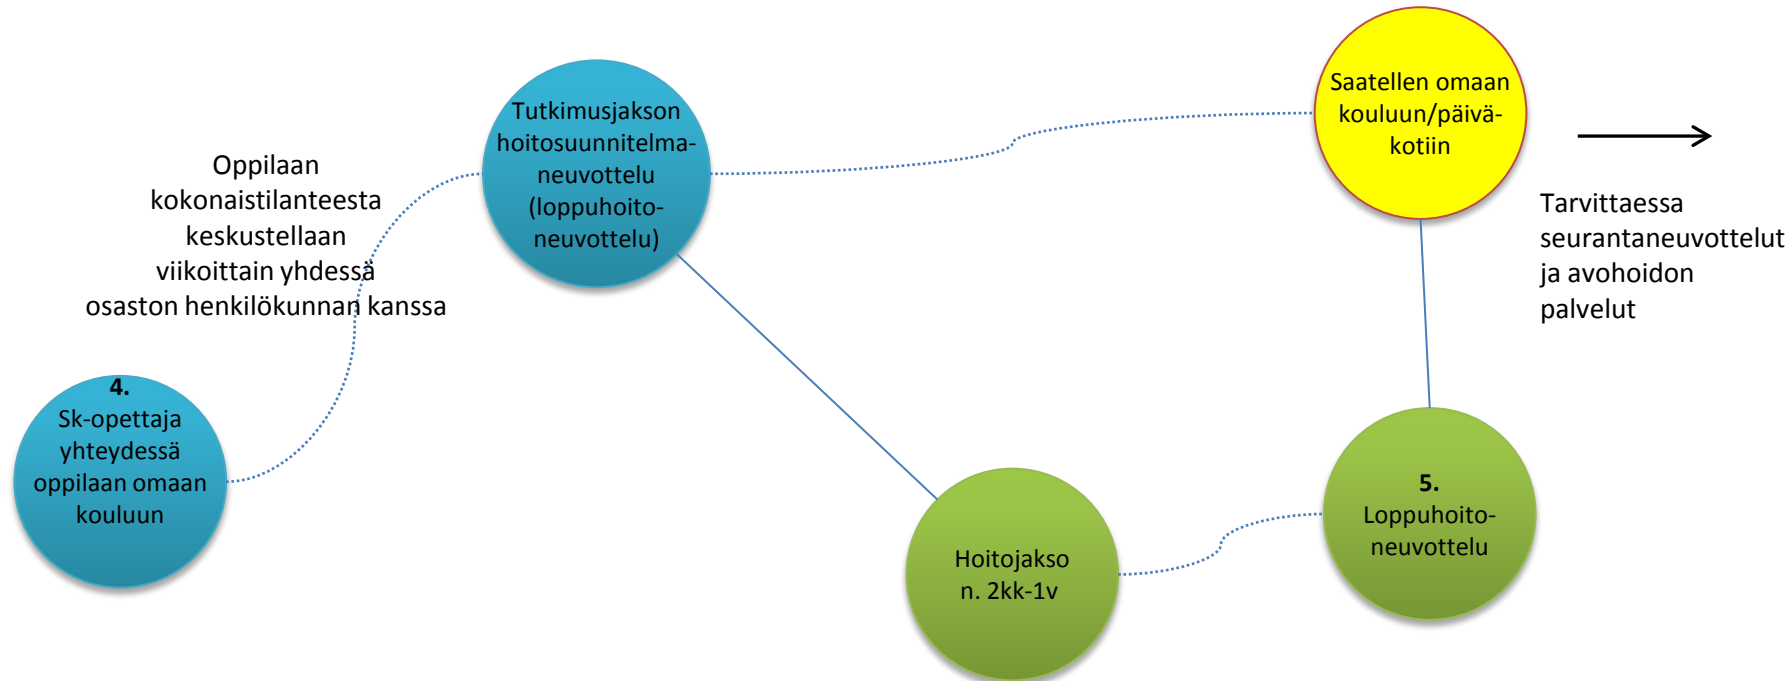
Oppilaan kokonaistilanteesta keskustellaan viikoittain yhdessä osaston henkilökunnan kanssa

Tutkimusjakson hoitosuunnitelmaneuvottelu (loppuhoitoneuvottelu)

Saatellen omaan kouluun/päiväkotiin

Tarvittaessa seurantaneuvottelut ja avohoidon palvelut

4.
Sk-opettaja yhteydessä oppilaan omaan kouluun

Hoitojakso n. 2kk-1v

5.
Loppuhoitoneuvottelu